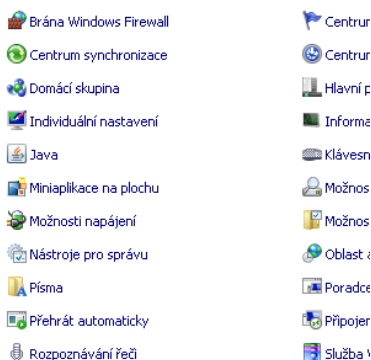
Brána Windows Firewall
Centrum synchronizace
Domácí skupina
Individuální nastavení
Java
Miniaplikace na plochu
Možnosti napájení
Nástroje pro správu
Písma
Přehrát automaticky
Rozpoznávání řeči

Centrum
Centrum
Hlavní p
Informa
Klávesn
Možnos
Možnos
Oblast a
Poradce
Připojen
Služba W